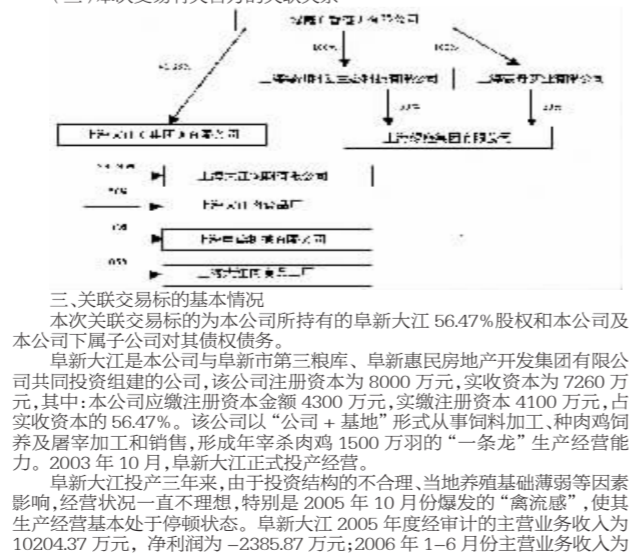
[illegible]

三、关联交易标的基本情况

本次关联交易标的为本公司所持有的阜新大江 56.47%股权和本公司及本公司下属子公司对其债权债务。

阜新大江是本公司与阜新市第三粮库、阜新惠民房地产开发集团有限公司共同投资组建的公司，该公司注册资本为 8000 万元，实收资本为 7260 万元，其中：本公司应缴注册资本金额 4300 万元，实缴注册资本 4100 万元，占实收资本的 56.47%。该公司以“公司 + 基地”形式从事饲料加工、种肉鸡饲养及屠宰加工和销售，形成年宰杀肉鸡 1500 万羽的“一条龙”生产经营能力。2003 年 10 月，阜新大江正式投产经营。

阜新大江投产三年来，由于投资结构的不合理、当地养殖基础薄弱等因素影响，经营状况一直不理想，特别是 2005 年 10 月份爆发的“禽流感”，使其生产经营基本处于停顿状态。阜新大江 2005 年度经审计的主营业务收入为 10204.37 万元，净利润为 –2385.87 万元；2006 年 1–6 月份主营业务收入为